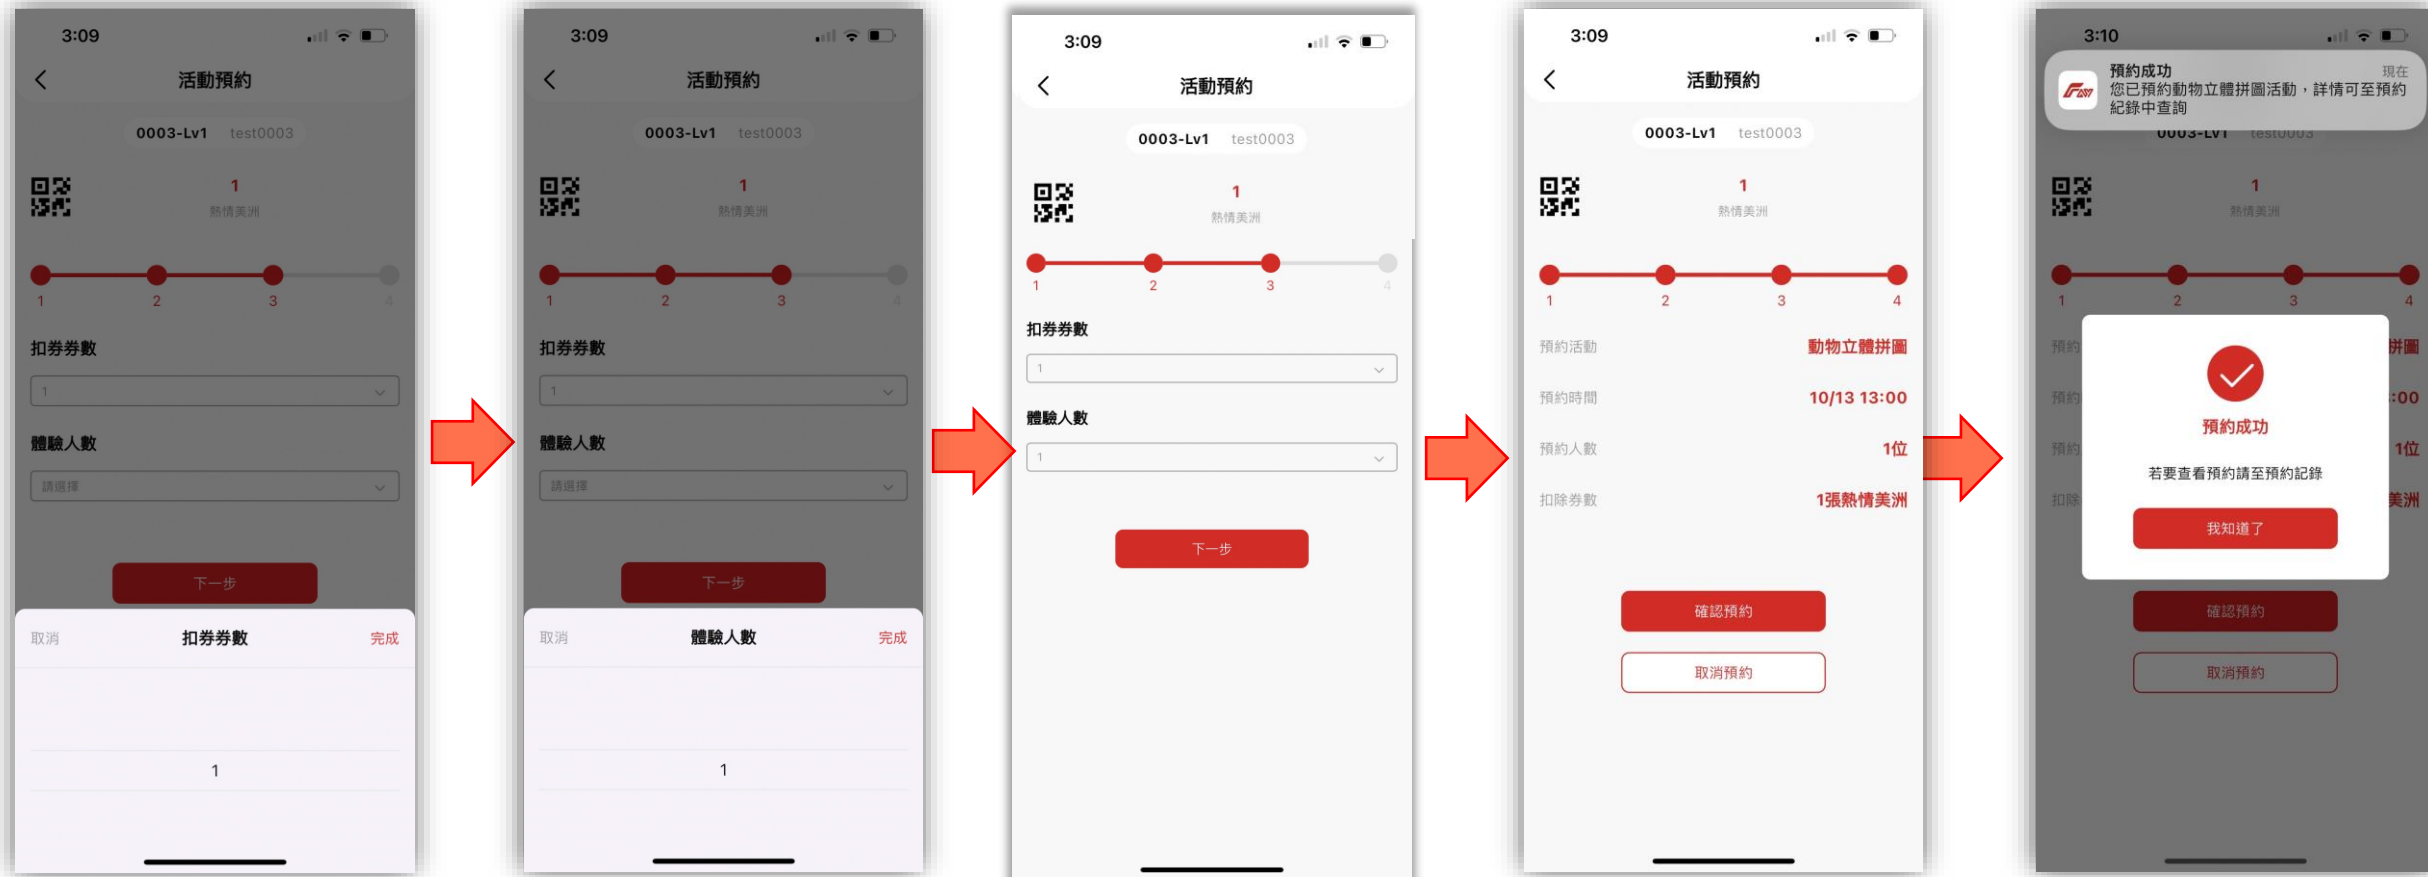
3:09

活動預約

0003-Lv1 test0003

1
熱情美洲

1 2 3 4

扣券券數

1

體驗人數

請選擇

下一步

取消 扣券券數 完成

1

3:09

活動預約

0003-Lv1 test0003

1
熱情美洲

1 2 3 4

扣券券數

1

體驗人數

請選擇

下一步

取消 體驗人數 完成

1

3:09

活動預約

0003-Lv1 test0003

1
熱情美洲

1 2 3 4

扣券券數

1

體驗人數

1

下一步

3:09

活動預約

0003-Lv1 test0003

1
熱情美洲

1 2 3 4

預約活動 動物立體拼圖

預約時間 10/13 13:00

預約人數 1位

扣除券數 1張熱情美洲

確認預約

取消預約

3:10

預約成功 現在
您已預約動物立體拼圖活動，詳情可至預約紀錄中查詢

1
熱情美洲

1 2 3 4

預約成功

若要查看預約請至預約記錄

我知道了

確認預約

取消預約